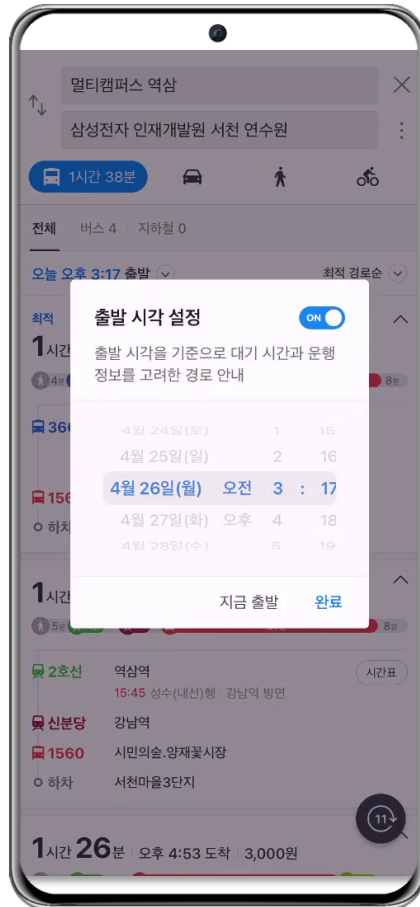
멀티캠퍼스 역삼

삼성전자 인재개발원 서천 연수원

1시간 38분

전체 | 버스 4 | 지하철 0

오늘 오후 3:17 출발

최적 경로순

최적

1시간

4분

8분

360

1560

하차

출발 시각 설정

ON

출발 시각을 기준으로 대기 시간과 운행 정보를 고려한 경로 안내

| 4월 24일(토) | | 1 | | 15 |
|---|---|---|---|---|
| 4월 25일(일) | | 2 | | 16 |
| 4월 26일(월) | 오전 | 3 | : | 17 |
| 4월 27일(화) | 오후 | 4 | | 18 |
| 4월 28일(수) | | 5 | | 19 |

지금 출발

완료

1시간

5분

2호선 역삼역

시간표

15:45 성수(내선)행 | 강남역 방면

신분당 강남역

1560 시민의숲.양재꽃시장

하차 서천마을3단지

11

1시간 26분 | 오후 4:53 도착 | 3,000원